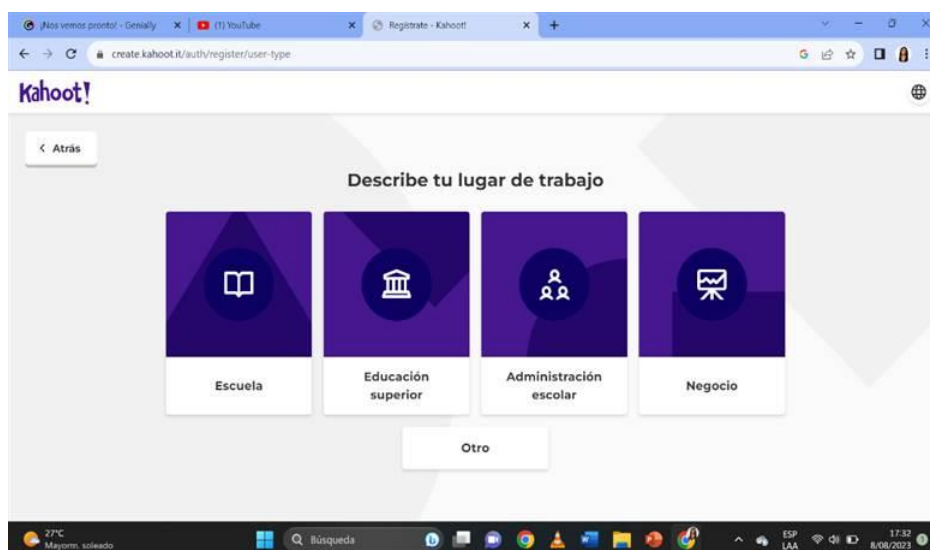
¡Nos vemos pronto! - Genially
(1) YouTube
Regístrate - Kahoot!
create.kahoot.it/auth/register/user-type

Kahoot!

< Atrás

Describe tu lugar de trabajo

Escuela

Educación superior

Administración escolar

Negocio

Otro

27°C
Mayorm. soleado

Búsqueda

ESP
LAA

17:32
8/08/2023